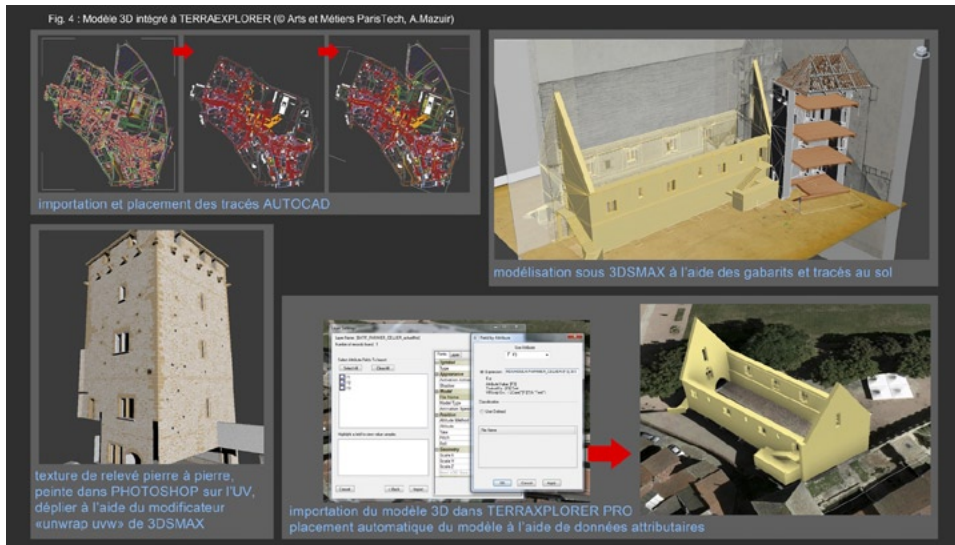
Fig. 4 : Modèle 3D intégré à TERRAEXPLORER (© Arts et Métiers ParisTech, A.Mazuir)

importation et placement des tracés AUTOCAD

modélisation sous 3DSMAX à l'aide des gabarits et tracés au sol

texture de relevé pierre à pierre, peinte dans PHOTOSHOP sur l'UV, déplier à l'aide du modificateur «unwrap uvw» de 3DSMAX

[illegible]

importation du modèle 3D dans TERRAEXPLORER PRO placement automatique du modèle à l'aide de données attributaires